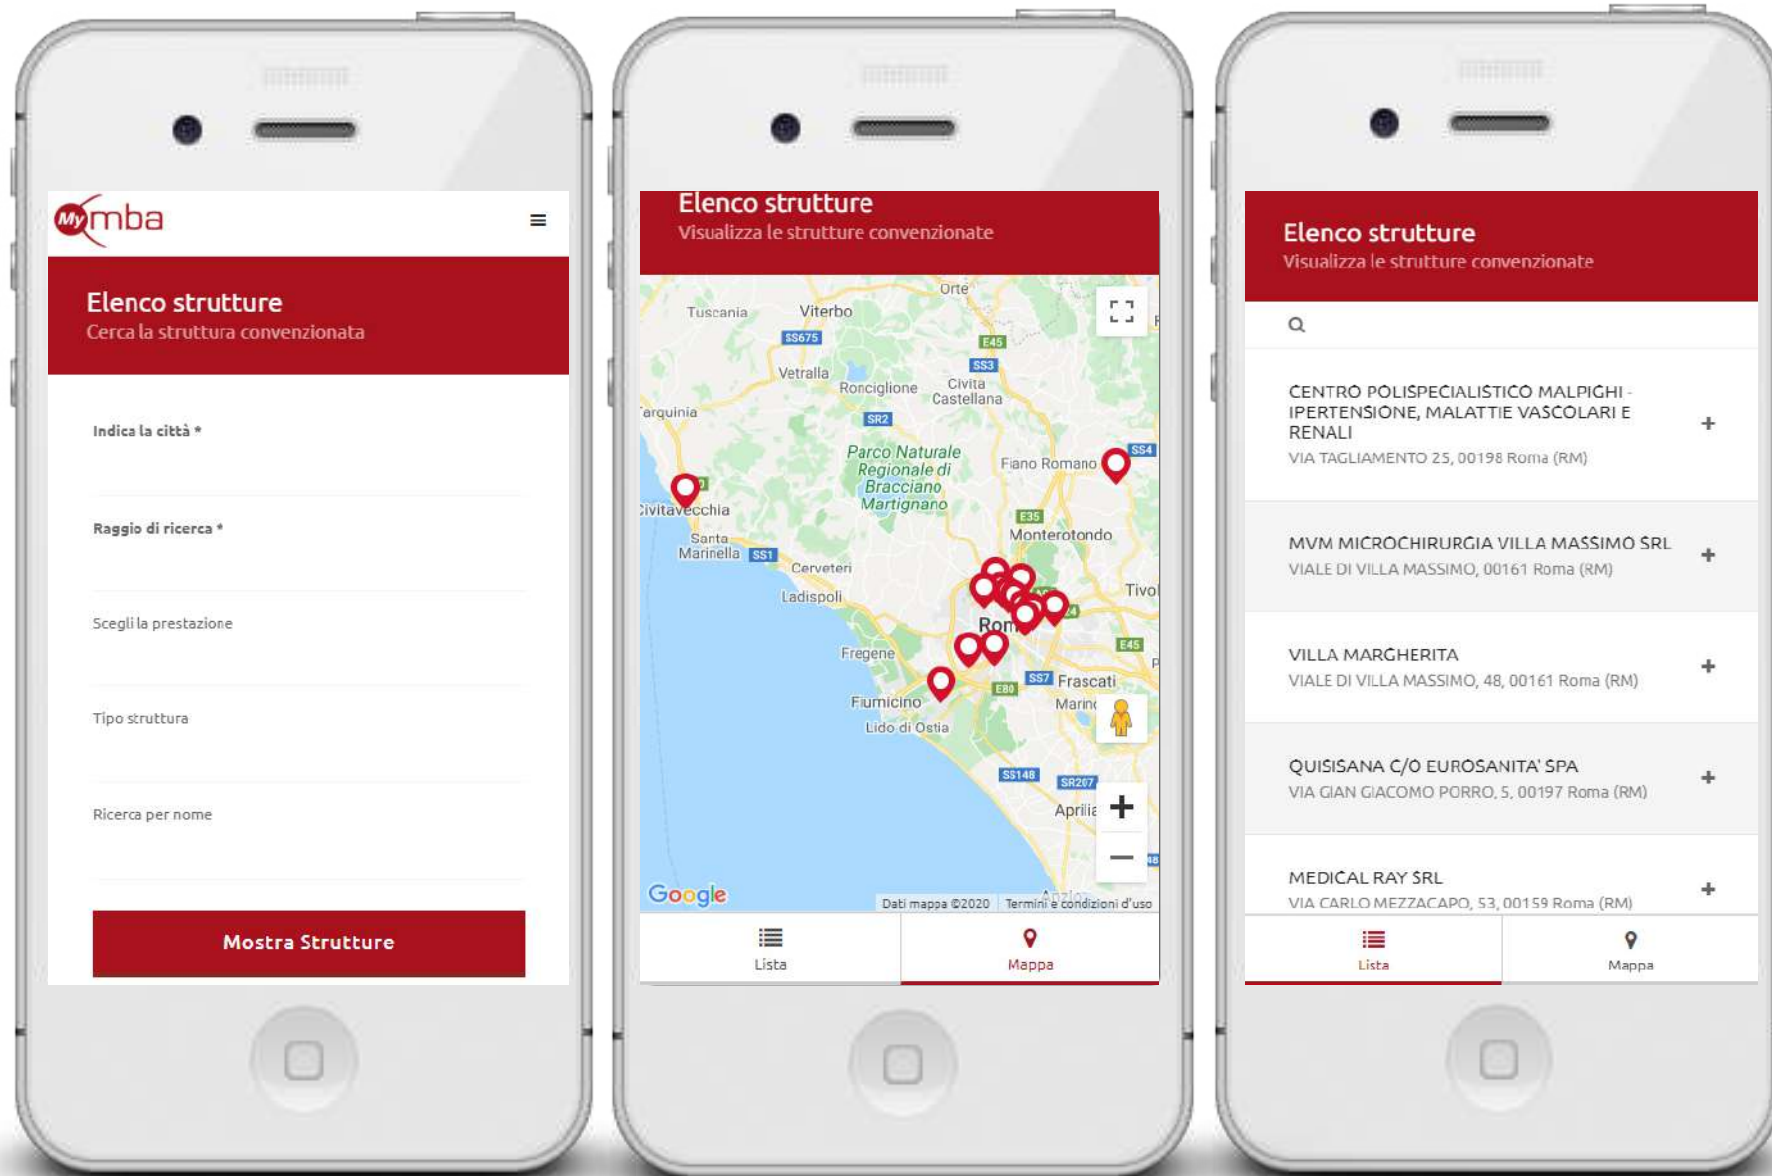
My mba

Elenco strutture
Cerca la struttura convenzionata

Indica la città *

Raggio di ricerca *

Scegli la prestazione

Tipo struttura

Ricerca per nome

Mostra Strutture

Elenco strutture
Visualizza le strutture convenzionate

Orte
Tuscania
Viterbo
SS675
E45
SS3
Vetralla
Ronciglione
Civita Castellana
Tarquinia
SR2
Parco Naturale Regionale di Bracciano Martignano
Fiano Romano
SS4
Civitavecchia
E35
Santa Marinella
SS1
Monterotondo
Cerveteri
Ladispoli
Tivoli
Roma
E45
Fregene
SS7
Frascati
E80
Fiumicino
Marino
Lido di Ostia
SS148
SR207
Aprilia
Google
Dati mappa ©2020
Termini e condizioni d'uso

Lista
Mappa

Elenco strutture
Visualizza le strutture convenzionate

CENTRO POLISPECIALISTICO MALPIGHI - IPERTENSIONE, MALATTIE VASCOLARI E RENALI
VIA TAGLIAMENTO 25, 00198 Roma (RM)
+

MVM MICROCHIRURGIA VILLA MASSIMO SRL
VIALE DI VILLA MASSIMO, 00161 Roma (RM)
+

VILLA MARGHERITA
VIALE DI VILLA MASSIMO, 48, 00161 Roma (RM)
+

QUISISANA C/O EUROSANITA' SPA
VIA GIAN GIACOMO PORRO, 5, 00197 Roma (RM)
+

MEDICAL RAY SRL
VIA CARLO MEZZACAPO, 53, 00159 Roma (RM)
+

Lista
Mappa